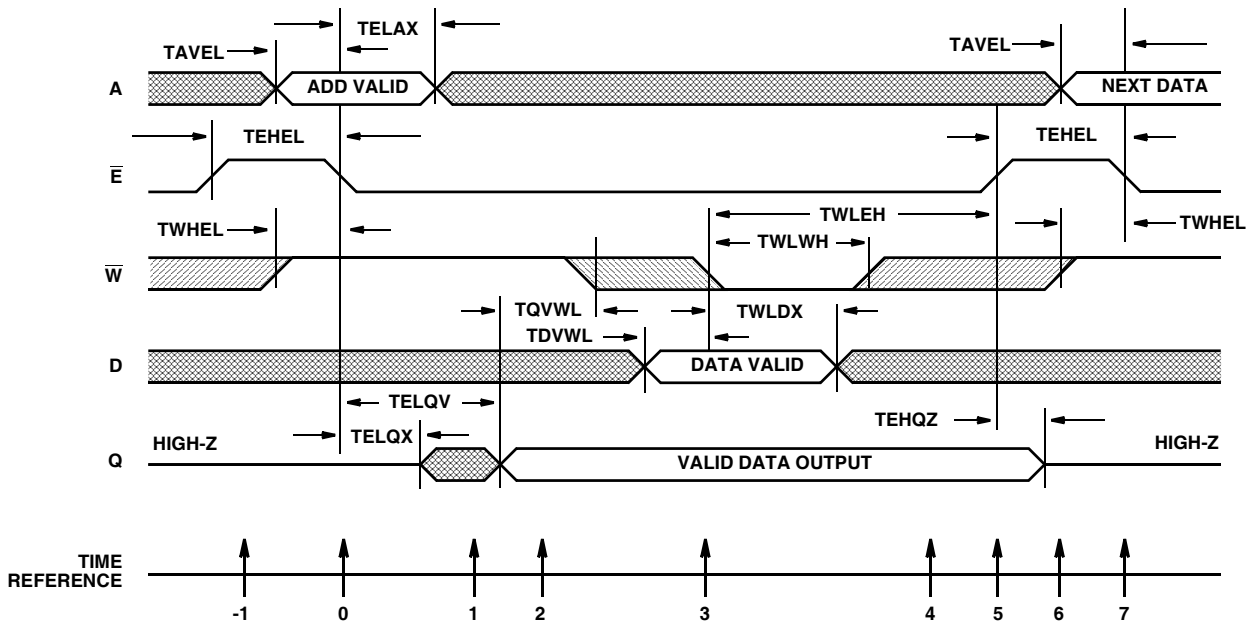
TAVEL
TELAX
TAVEL
A
ADD VALID
NEXT DATA
TEHEL
TEHEL
$\overline{E}$
TWLEH
TWHEL
TWHEL
TWLWH
$\overline{W}$
TQVWL
TWLDX
TDVWL
D
DATA VALID
TELQV
TEHQZ
TELQX
HIGH-Z
HIGH-Z
Q
VALID DATA OUTPUT
TIME REFERENCE
-1
0
1
2
3
4
5
6
7